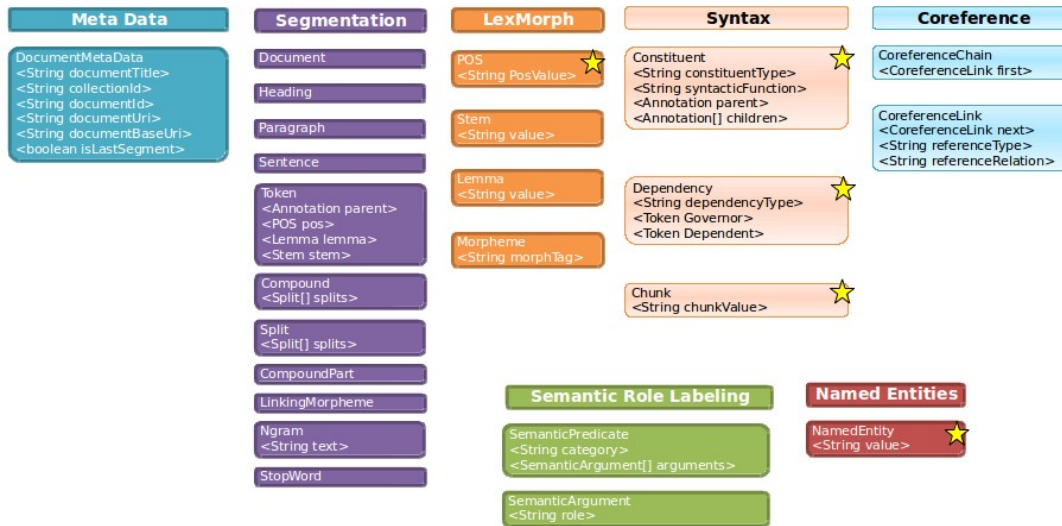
Meta Data

DocumentMetaData
<String documentTitle>
<String collectionId>
<String documentId>
<String documentUri>
<String documentBaseUri>
<boolean isLastSegment>

Segmentation

Document

Heading

Paragraph

Sentence

Token
<Annotation parent>
<POS pos>
<Lemma lemma>
<Stem stem>

Compound
<Split[] splits>

Split
<Split[] splits>

CompoundPart

LinkingMorpheme

Ngram
<String text>

StopWord

LexMorph

POS
<String PosValue>

Stem
<String value>

Lemma
<String value>

Morpheme
<String morphTag>

Syntax

Constituent
<String constituentType>
<String syntacticFunction>
<Annotation parent>
<Annotation[] children>

Dependency
<String dependencyType>
<Token Governor>
<Token Dependent>

Chunk
<String chunkValue>

Coreference

CoreferenceChain
<CoreferenceLink first>

CoreferenceLink
<CoreferenceLink next>
<String referenceType>
<String referenceRelation>

Semantic Role Labeling

SemanticPredicate
<String category>
<SemanticArgument[] arguments>

SemanticArgument
<String role>

Named Entities

NamedEntity
<String value>